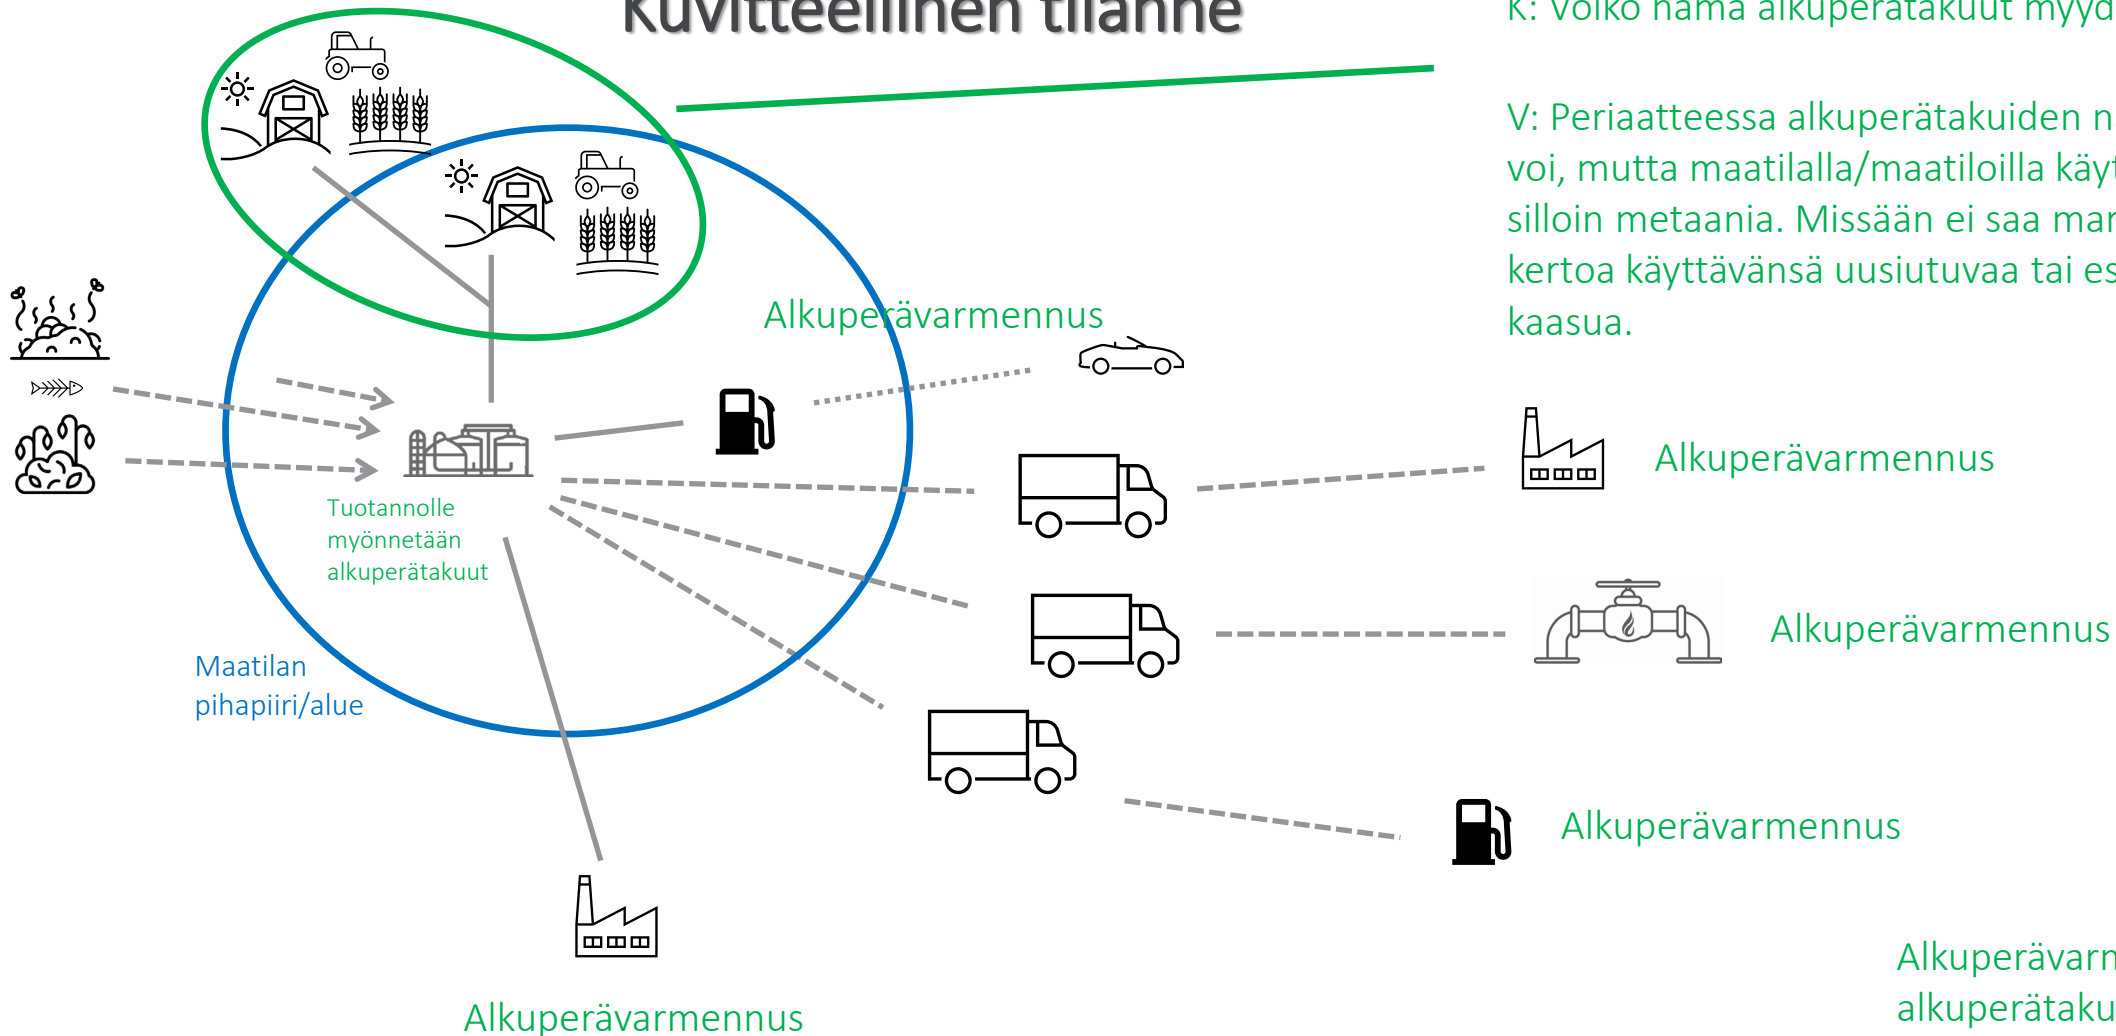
Kuvitteellinen tilanne

K: Voiko nämä alkuperätakuut myyd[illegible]

V: Periaatteessa alkuperätakuiden n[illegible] voi, mutta maatilalla/maatiloilla käy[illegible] silloin metaania. Missään ei saa mar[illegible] kertoa käyttävänsä uusiutuvaa tai es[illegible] kaasua.

Alkuperävarmennus

Tuotannolle myönnetään alkuperätakuut

Maatilan pihapiiri/alue

Alkuperävarmennus

Alkuperävarmennus

Alkuperävarmennus

Alkuperävarmennus

Alkuperävarm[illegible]
alkuperätaku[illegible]